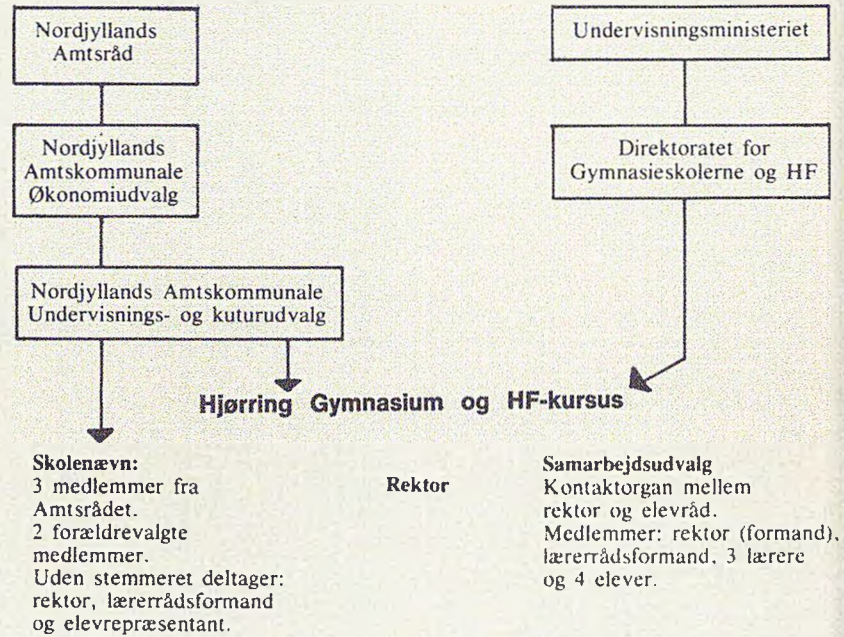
Nordjyllands Amtsråd

Nordjyllands Amtskommunale Økonomiudvalg

Nordjyllands Amtskommunale Undervisnings- og kuturudvalg

Undervisningsministeriet

Direktoratet for Gymnasieskolerne og HF

Hjørring Gymnasium og HF-kursus

Skolenævn:
3 medlemmer fra Amtsrådet.
2 forældrevalgte medlemmer.
Uden stemmeret deltager: rektor, lærerrådsformand og elevrepræsentant.

Rektor

Samarbejdsudvalg
Kontaktorgan mellem rektor og elevråd.
Medlemmer: rektor (formand), lærerrådsformand, 3 lærere og 4 elever.